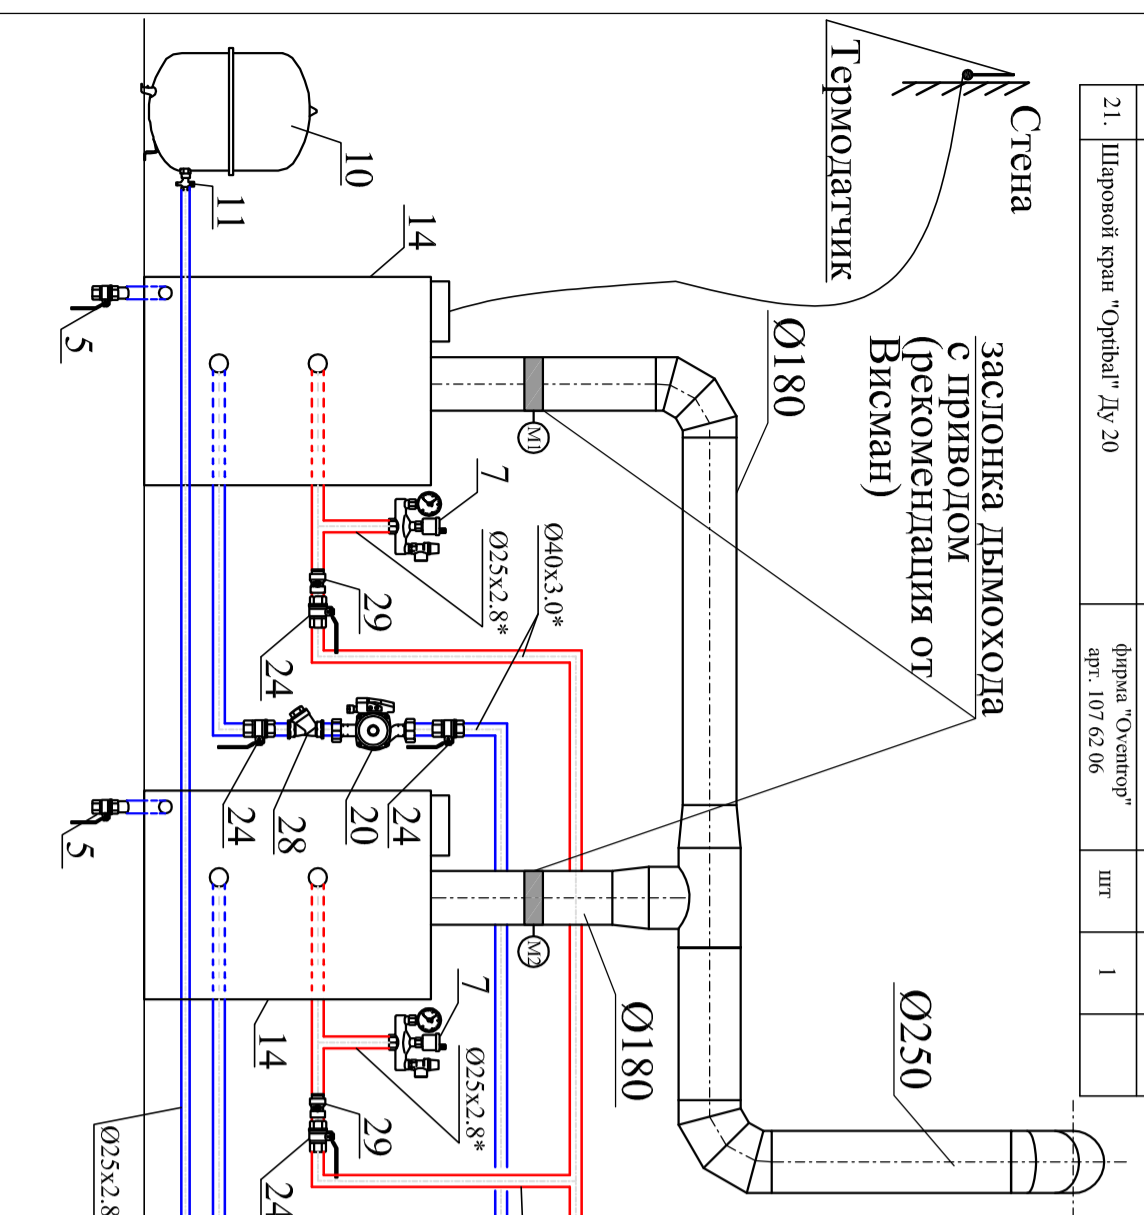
Стена
Термодатчик
заслонка дымохода с приводом (рекомендация от Висман)
Ø180
Ø180
Ø250
10
11
14
14
5
5
7
7
M1
M2
Ø25x2.8*
Ø25x2.8*
Ø40x3.0*
29
29
24
24
24
24
28
20
Ø25x2.8
21.
Шаровой кран "Optibal" Ду 20
фирма "Oventrop" арт. 107 62 06
шт
1